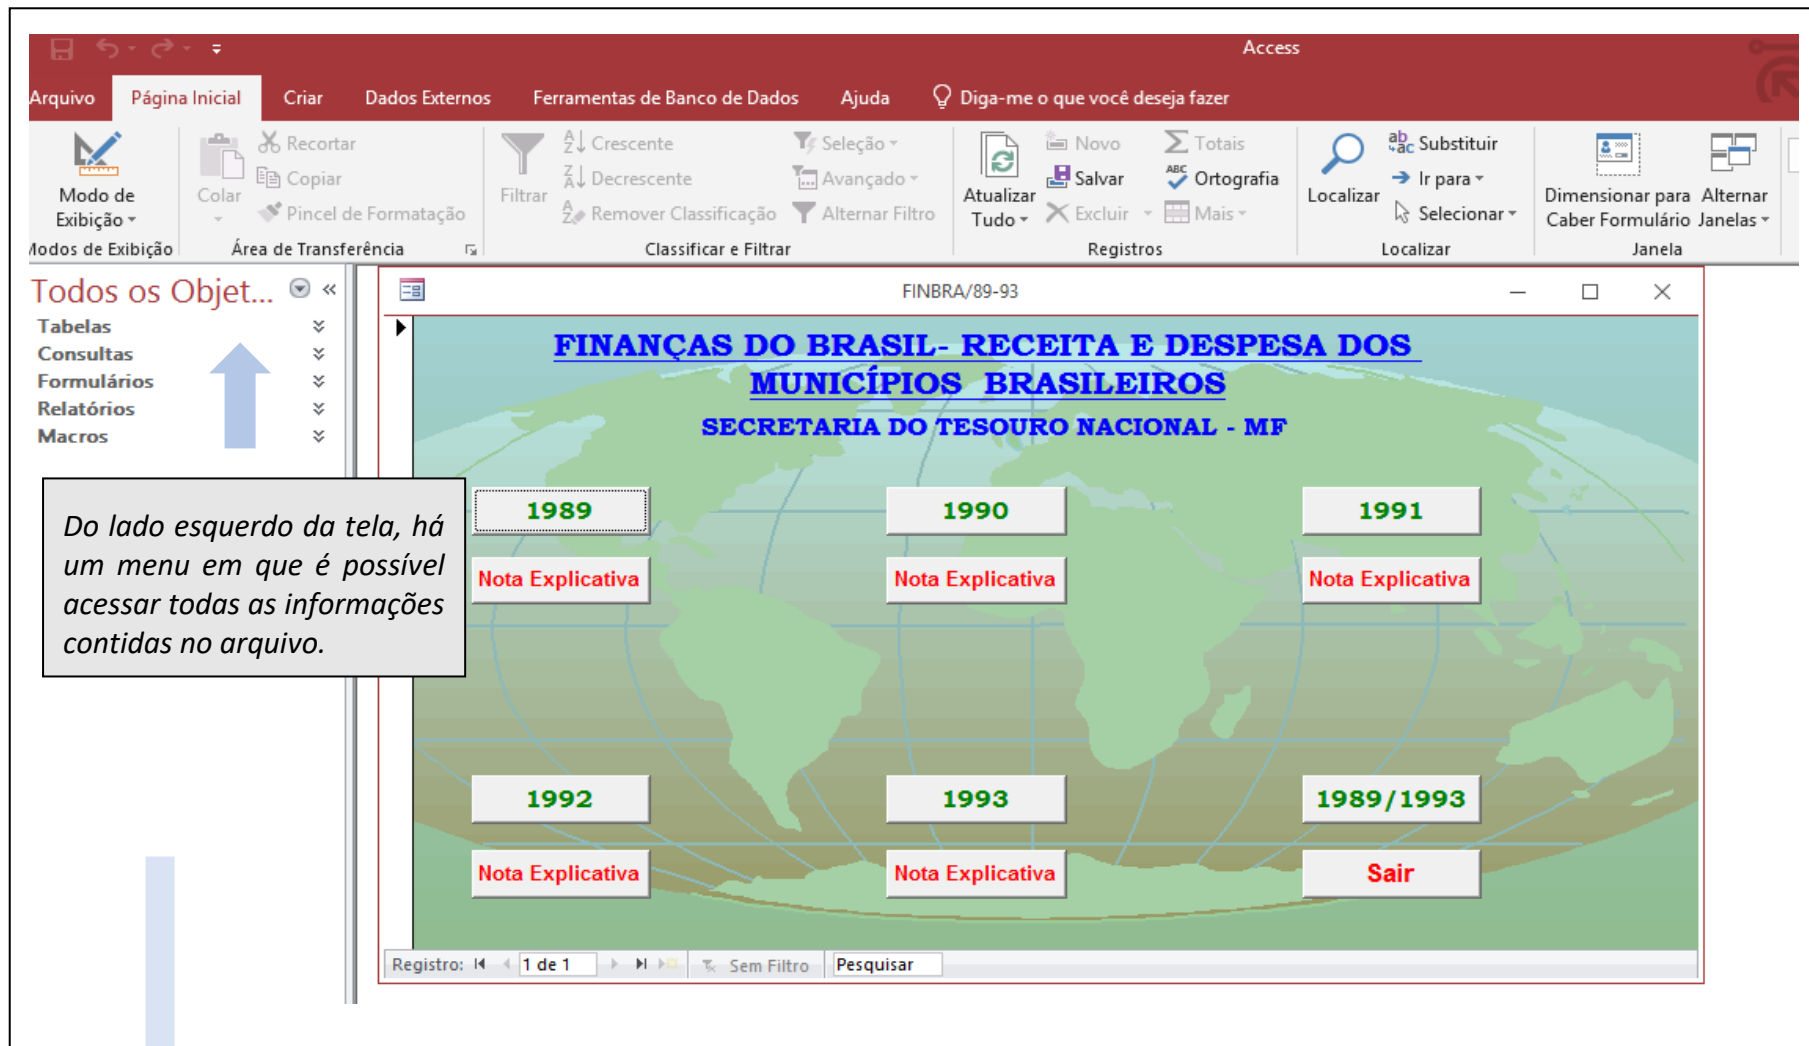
Access

Arquivo Página Inicial Criar Dados Externos Ferramentas de Banco de Dados Ajuda Diga-me o que você deseja fazer

Modo de Exibição
Modos de Exibição

Colar
Recortar
Copiar
Pincel de Formatação
Área de Transferência

Filtrar
Crescente
Decrescente
Remover Classificação
Seleção
Avançado
Alternar Filtro
Classificar e Filtrar

Atualizar Tudo
Novo
Salvar
Excluir
Totais
Ortografia
Mais
Registros

Localizar
Substituir
Ir para
Selecionar
Localizar

Dimensionar para Caber Formulário
Alternar Janelas
Janela

Todos os Objet...
Tabelas
Consultas
Formulários
Relatórios
Macros

FINBRA/89-93

FINANÇAS DO BRASIL- RECEITA E DESPESA DOS MUNICÍPIOS BRASILEIROS
SECRETARIA DO TESOURO NACIONAL - MF

1989
1990
1991
Nota Explicativa
Nota Explicativa
Nota Explicativa
1992
1993
1989/1993
Nota Explicativa
Nota Explicativa
Sair

Registro: 1 de 1 Sem Filtro Pesquisar

Do lado esquerdo da tela, há um menu em que é possível acessar todas as informações contidas no arquivo.